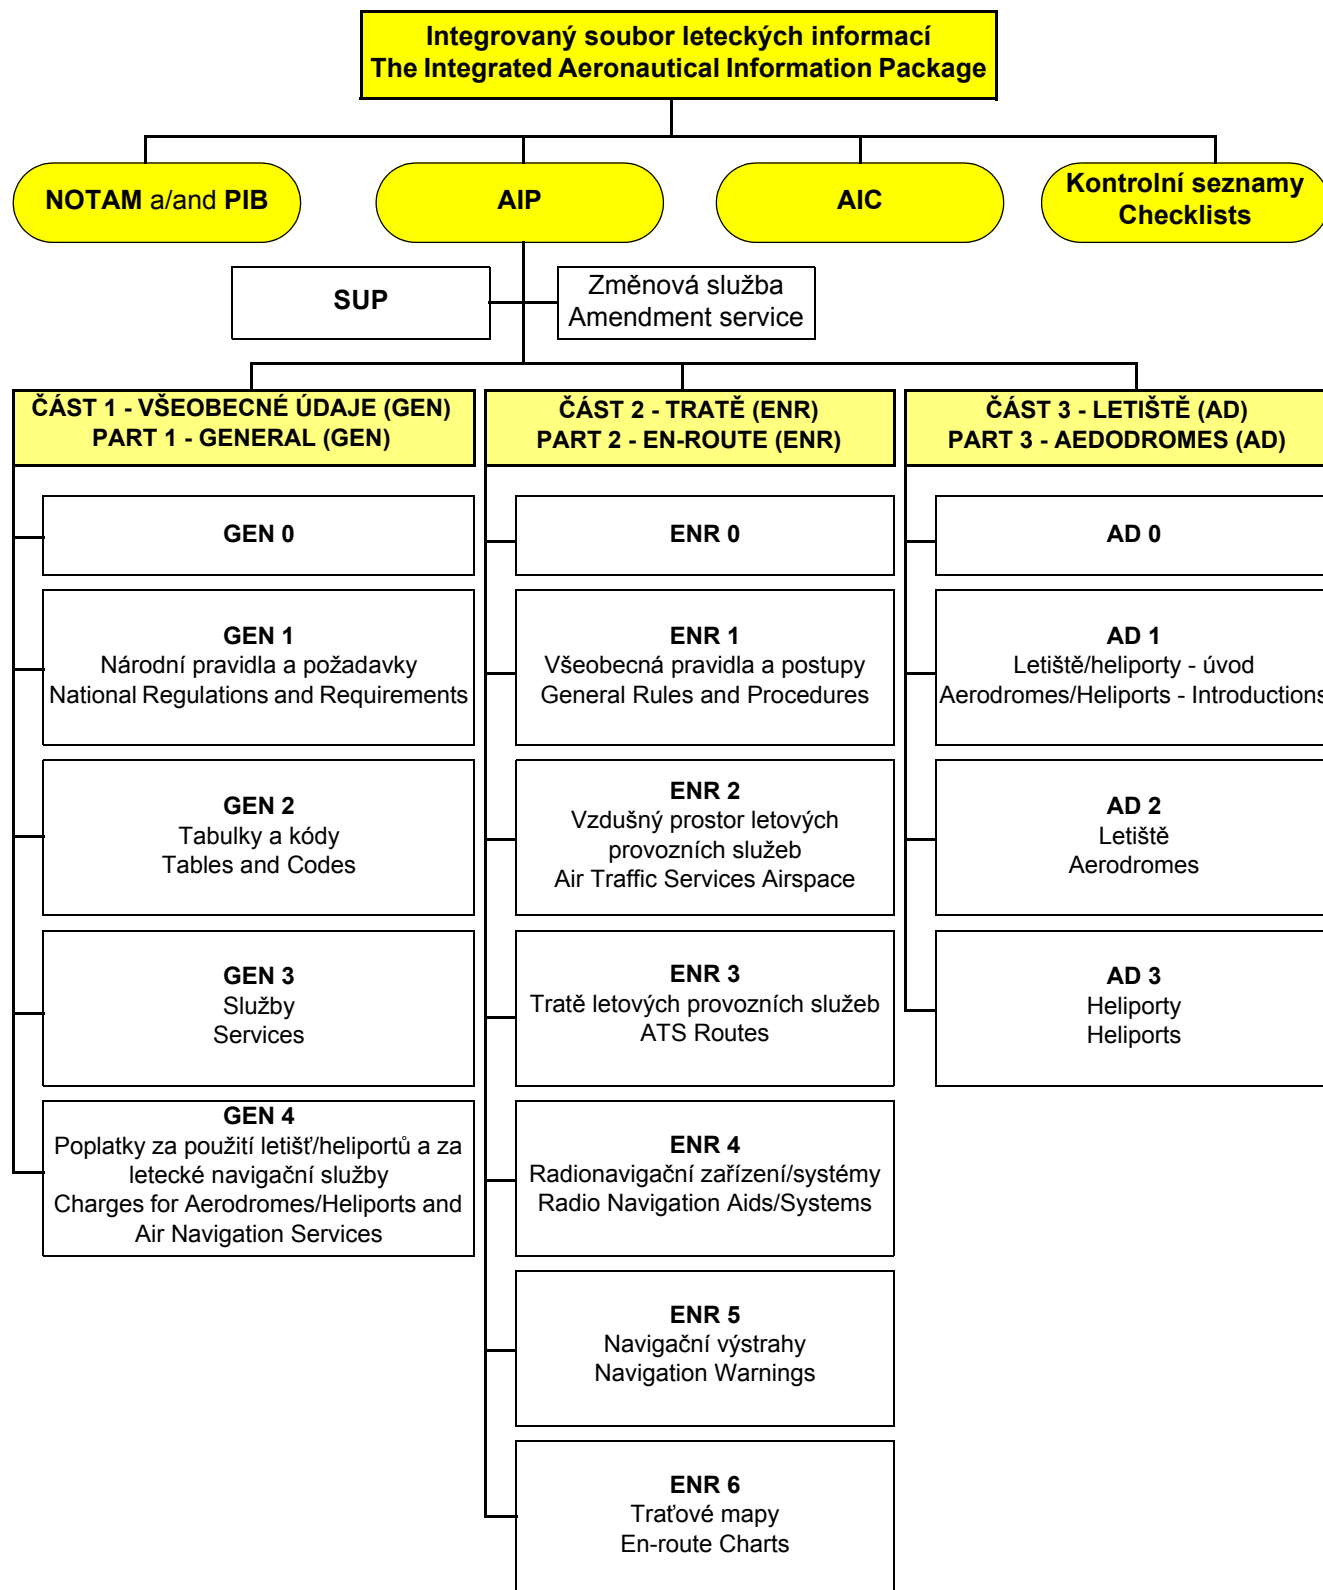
Integrovaný soubor leteckých informací
The Integrated Aeronautical Information Package

NOTAM a/and PIB

AIP

AIC

Kontrolní seznamy
Checklists

SUP

Změnová služba
Amendment service

ČÁST 1 - VŠEOBECNÉ ÚDAJE (GEN)
PART 1 - GENERAL (GEN)

GEN 0

GEN 1
Národní pravidla a požadavky
National Regulations and Requirements

GEN 2
Tabulky a kódy
Tables and Codes

GEN 3
Služby
Services

GEN 4
Poplatky za použití letišť/heliportů a za letecké navigační služby
Charges for Aerodromes/Heliports and Air Navigation Services

ČÁST 2 - TRATĚ (ENR)
PART 2 - EN-ROUTE (ENR)

ENR 0

ENR 1
Všeobecná pravidla a postupy
General Rules and Procedures

ENR 2
Vzdušný prostor letových provozních služeb
Air Traffic Services Airspace

ENR 3
Tratě letových provozních služeb
ATS Routes

ENR 4
Radionavigační zařízení/systémy
Radio Navigation Aids/Systems

ENR 5
Navigační výstrahy
Navigation Warnings

ENR 6
Traťové mapy
En-route Charts

ČÁST 3 - LETIŠTĚ (AD)
PART 3 - AEODROMES (AD)

AD 0

AD 1
Letiště/heliporty - úvod
Aerodromes/Heliports - Introductions

AD 2
Letiště
Aerodromes

AD 3
Heliporty
Heliports